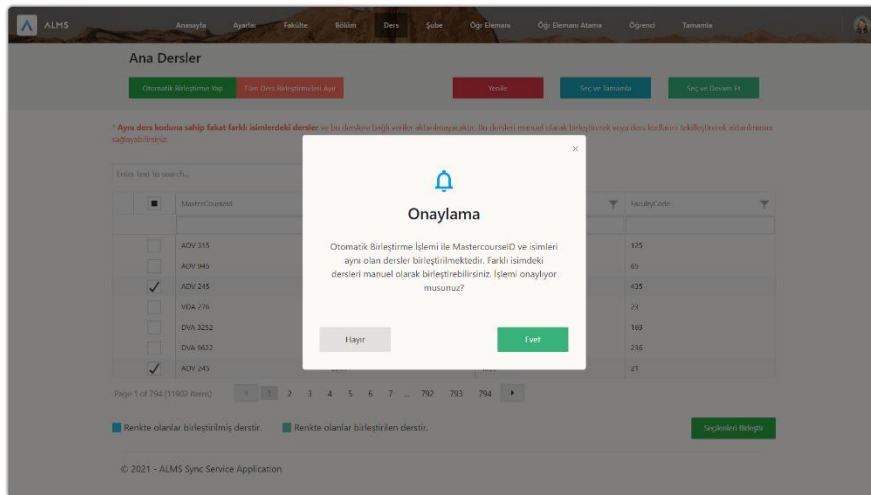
ALMS Anasayfa Ayarlar Fakülte Bölüm Ders Şube Öğr Elemanı Öğr Elemanı Atama Öğrenci Tamamla

Ana Dersler

Otomatik Birleştirme Yap Tüm Ders Birleştirmeleri Ayır Yenile Seç ve Tamamla Seç ve Devam Et

* Aynı ders koduna sahip fakat farklı isimlerdeki dersler ve bu derslere bağlı veriler aktarılmayacaktır. Bu dersleri manuel olarak birleştirerek veya ders kodlarını tekilleştirerek aktarılmasını sağlayabilirsiniz.

Enter text to search...

| | MastercourseId | FacultyCode |
|---|---|---|
| | ADV 315 | 325 |
| | ADV 945 | 65 |
| ✓ | ADV 245 | 435 |
| | VDA 276 | 23 |
| | DVA 3252 | 169 |
| | DVA 9622 | 236 |
| ✓ | ADV 245 | 21 |

Page 1 of 794 (11907 items) 1 2 3 4 5 6 7 ... 792 793 794

Renkte olanlar birleştirilmiş derstir. Renkte olanlar birleştirilen derstir. Seçilenleri Birleştir

© 2021 - ALMS Sync Service Application

×

Onaylama

Otomatik Birleştirme İşlemi ile MastercourseID ve isimleri aynı olan dersler birleştirilmektedir. Farklı isimdeki dersleri manuel olarak birleştirebilirsiniz. İşlemi onaylıyor musunuz?

Hayır Evet